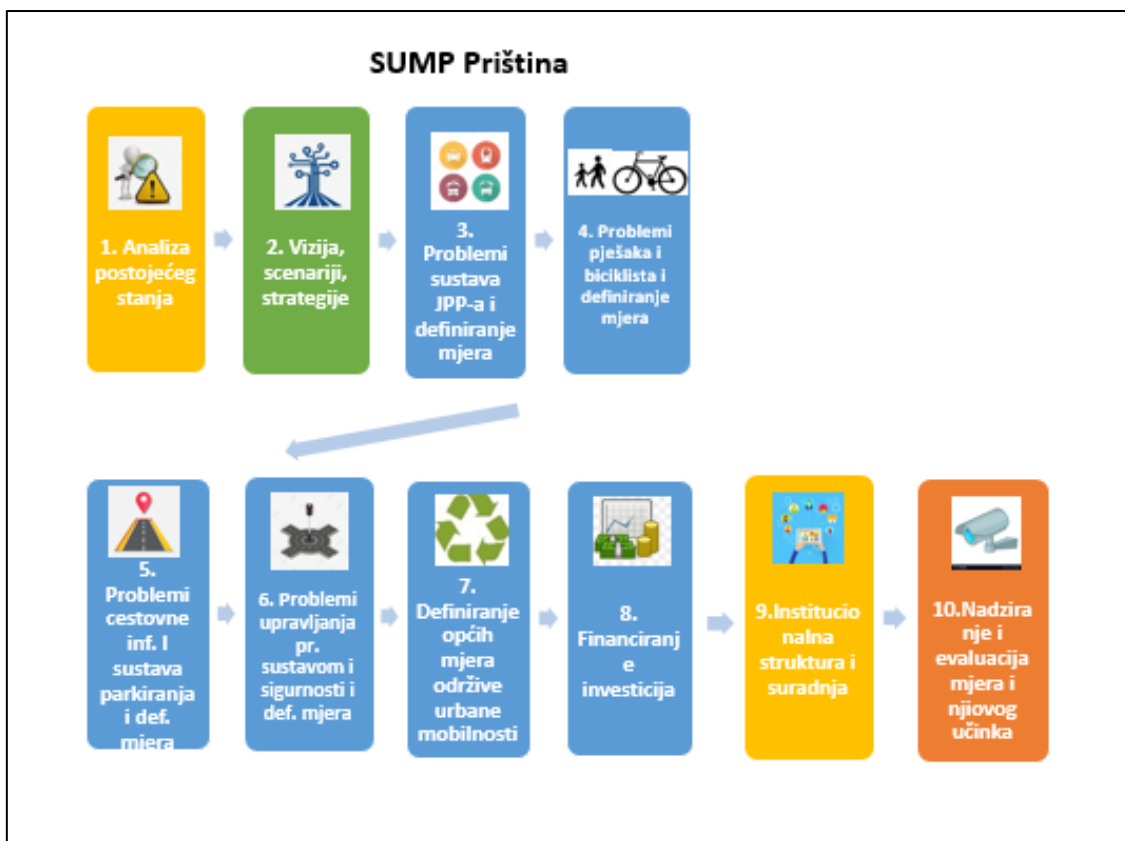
SUMP Priština

1. Analiza postojećeg stanja

2. Vizija, scenariji, strategije

3. Problemi sustava JPP-a i definiranje mjera

4. Problemi pješaka i biciklista i definiranje mjera

5. Problemi cestovne inf. I sustava parkiranja i def. mjera

6. Problemi upravljanja pr. sustavom i sigurnosti i def. mjera

7. Definiranje općih mjera održive urbane mobilnosti

8. Financiranje investicija

9.Institucionalna struktura i suradnja

10.Nadziranje i evaluacija mjera i njiovog učinka